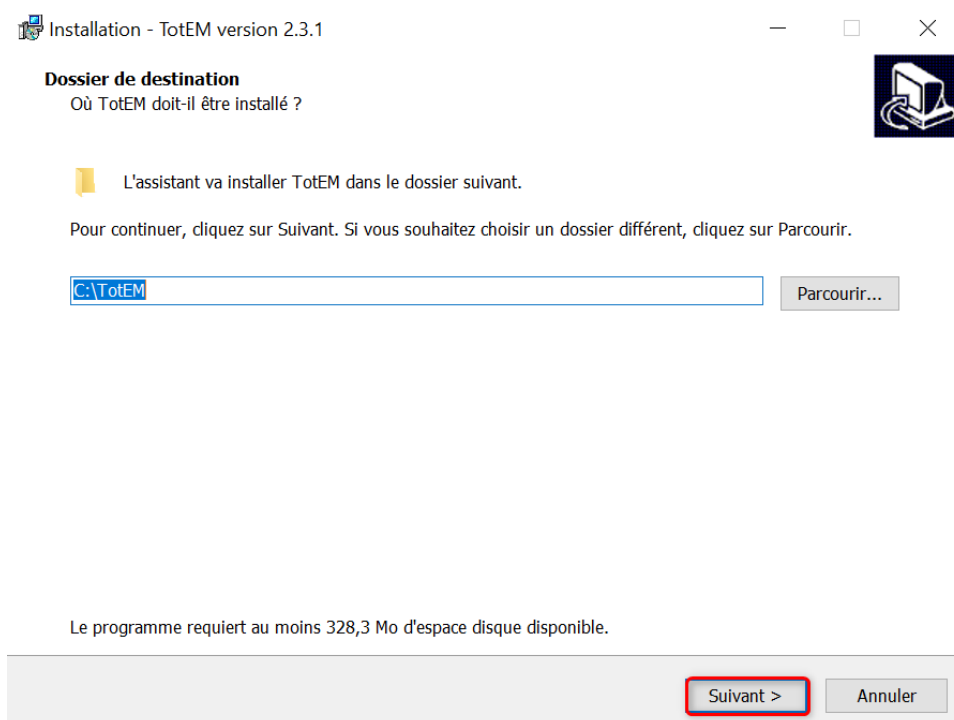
Installation - TotEM version 2.3.1

Dossier de destination
Où TotEM doit-il être installé ?

L'assistant va installer TotEM dans le dossier suivant.

Pour continuer, cliquez sur Suivant. Si vous souhaitez choisir un dossier différent, cliquez sur Parcourir.

C:\TotEM

Parcourir...

Le programme requiert au moins 328,3 Mo d'espace disque disponible.

Suivant >

Annuler